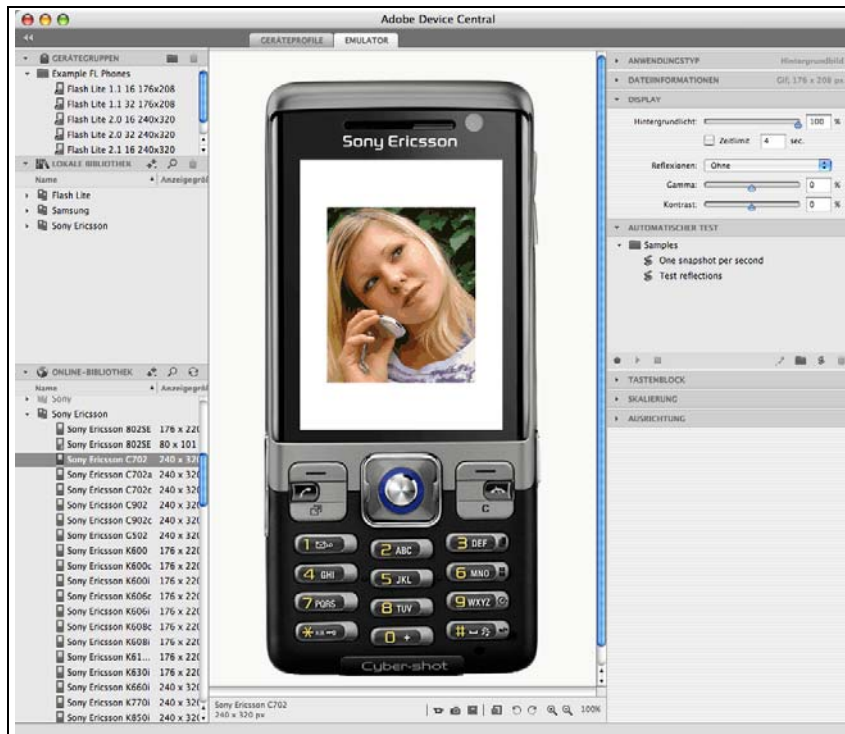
Adobe Device Central

GERÄTEPROFILE EMULATOR

GERÄTEGRUPPEN
Example FL Phones
Flash Lite 1.1 16 176x208
Flash Lite 1.1 32 176x208
Flash Lite 2.0 16 240x320
Flash Lite 2.0 32 240x320
Flash Lite 2.1 16 240x320

LOKALE BIBLIOTHEK
Name Anzeigegrö
Flash Lite
Samsung
Sony Ericsson

ONLINE-BIBLIOTHEK
Name Anzeigegrö
Sony
Sony Ericsson
Sony Ericsson 802SE 176 x 220
Sony Ericsson 802SE 80 x 101
Sony Ericsson C702 240 x 320
Sony Ericsson C702a 240 x 320
Sony Ericsson C702c 240 x 320
Sony Ericsson C902 240 x 320
Sony Ericsson C902c 240 x 320
Sony Ericsson G502 240 x 320
Sony Ericsson K600 176 x 220
Sony Ericsson K600c 176 x 220
Sony Ericsson K600i 176 x 220
Sony Ericsson K606c 176 x 220
Sony Ericsson K606i 176 x 220
Sony Ericsson K608c 176 x 220
Sony Ericsson K608i 176 x 220
Sony Ericsson K61... 176 x 220
Sony Ericsson K630i 240 x 320
Sony Ericsson K660i 240 x 320
Sony Ericsson K770i 240 x 320
Sony Ericsson K850i 240 x 320

Sony Ericsson

1 2 ABC 3 DEF
4 GHI 5 JKL 6 MNO
7 PQRS 8 TUV 9 WXYZ
0 + #
C
Cyber-shot

Sony Ericsson C702
240 x 320 px
100%

ANWENDUNGSTYP Hintergrundbild
DATEIINFORMATIONEN Gif, 176 x 208 px
DISPLAY
Hintergrundlicht: 100 %
Zeitlimit 4 sec.
Reflexionen: Ohne
Gamma: 0 %
Kontrast: 0 %
AUTOMATISCHER TEST
Samples
One snapshot per second
Test reflections
TASTENBLOCK
SKALIERUNG
AUSRICHTUNG